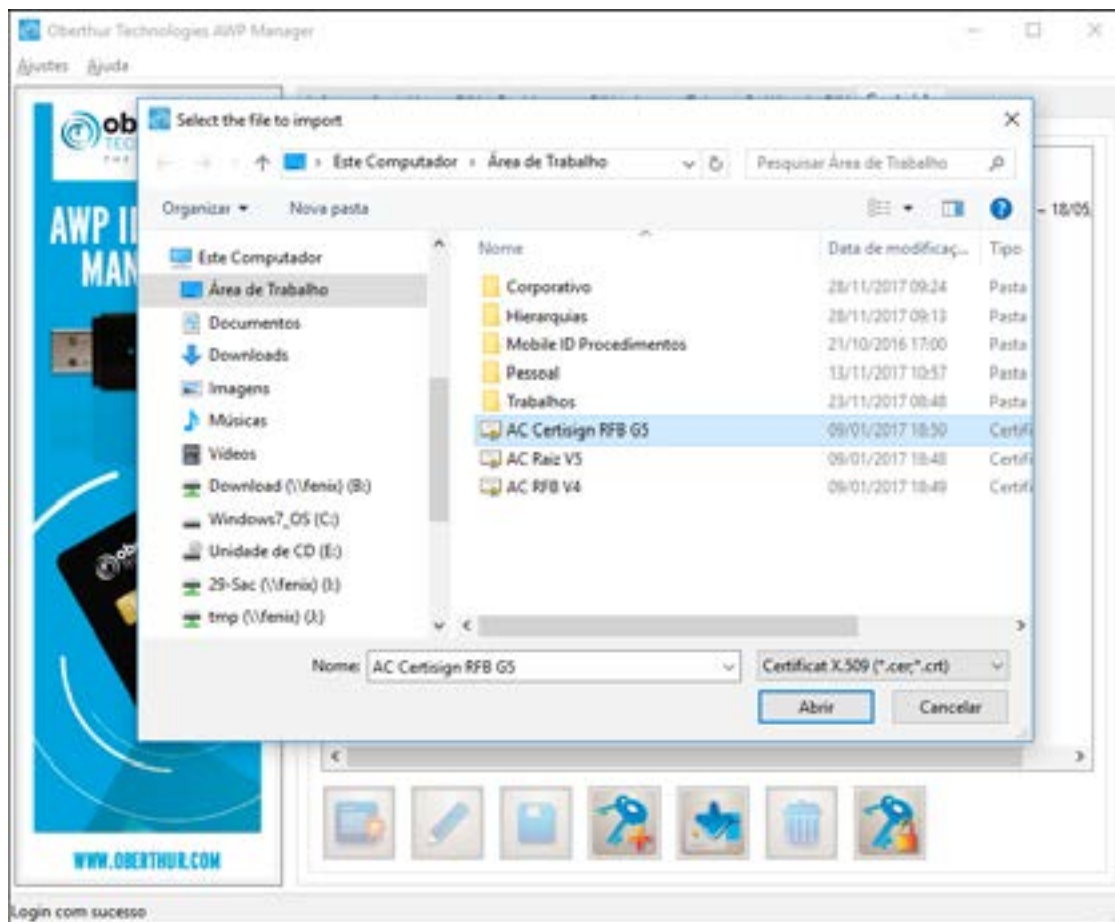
Oberthur Technologies AWP Manager

Ajustes Ajuda

AWP II MAN

WWW.OBERTHUR.COM

Select the file to import

› Este Computador › Área de Trabalho

Pesquisar Área de Trabalho

Organizar ▾ Nova pasta

– 18/05

Este Computador
Área de Trabalho
Documentos
Downloads
Imagens
Músicas
Vídeos
Download (\\fenix) (B:)
Windows7_OS (C:)
Unidade de CD (E:)
29-Sac (\\fenix) (I:)
tmp (\\fenix) (J:)

| Nome | Data de modificaç... | Tipo |
|---|---|---|
| Corporativo | 28/11/2017 09:24 | Pasta |
| Hierarquias | 28/11/2017 09:13 | Pasta |
| Mobile ID Procedimentos | 21/10/2016 17:00 | Pasta |
| Pessoal | 13/11/2017 10:57 | Pasta |
| Trabalhos | 23/11/2017 08:48 | Pasta |
| AC Certisign RFB G5 | 09/01/2017 18:50 | Certifi |
| AC Raiz V5 | 09/01/2017 18:48 | Certifi |
| AC RFB V4 | 09/01/2017 18:49 | Certifi |

Nome: AC Certisign RFB G5

Certificat X.509 (*.cer;*.crt)

Abrir Cancelar

Login com sucesso